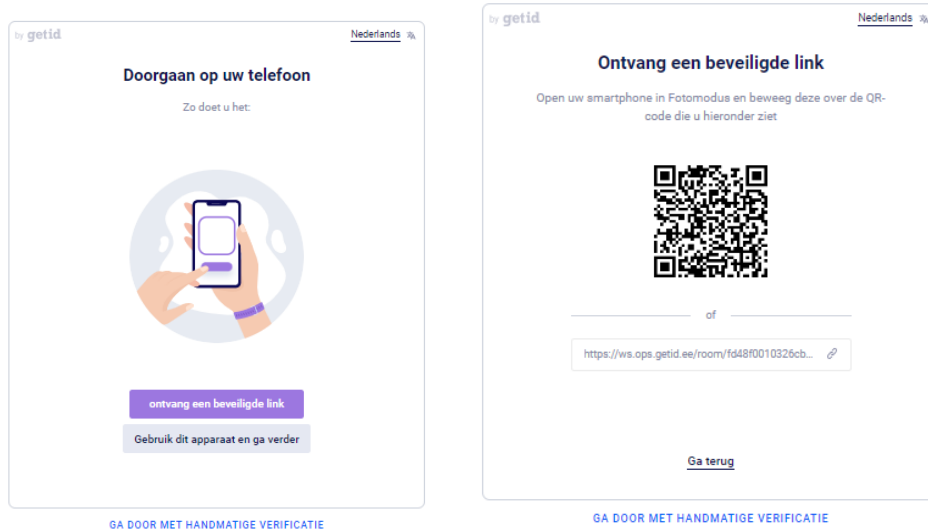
by getid

Nederlands

Doorgaan op uw telefoon

Zo doet u het:

ontvang een beveiligde link

Gebruik dit apparaat en ga verder

GA DOOR MET HANDMATIGE VERIFICATIE

by getid

Nederlands

Ontvang een beveiligde link

Open uw smartphone in Fotomodus en beweeg deze over de QR-code die u hieronder ziet

of

https://ws.ops.getid.ee/room/fd48f0010326cb...

Ga terug

GA DOOR MET HANDMATIGE VERIFICATIE